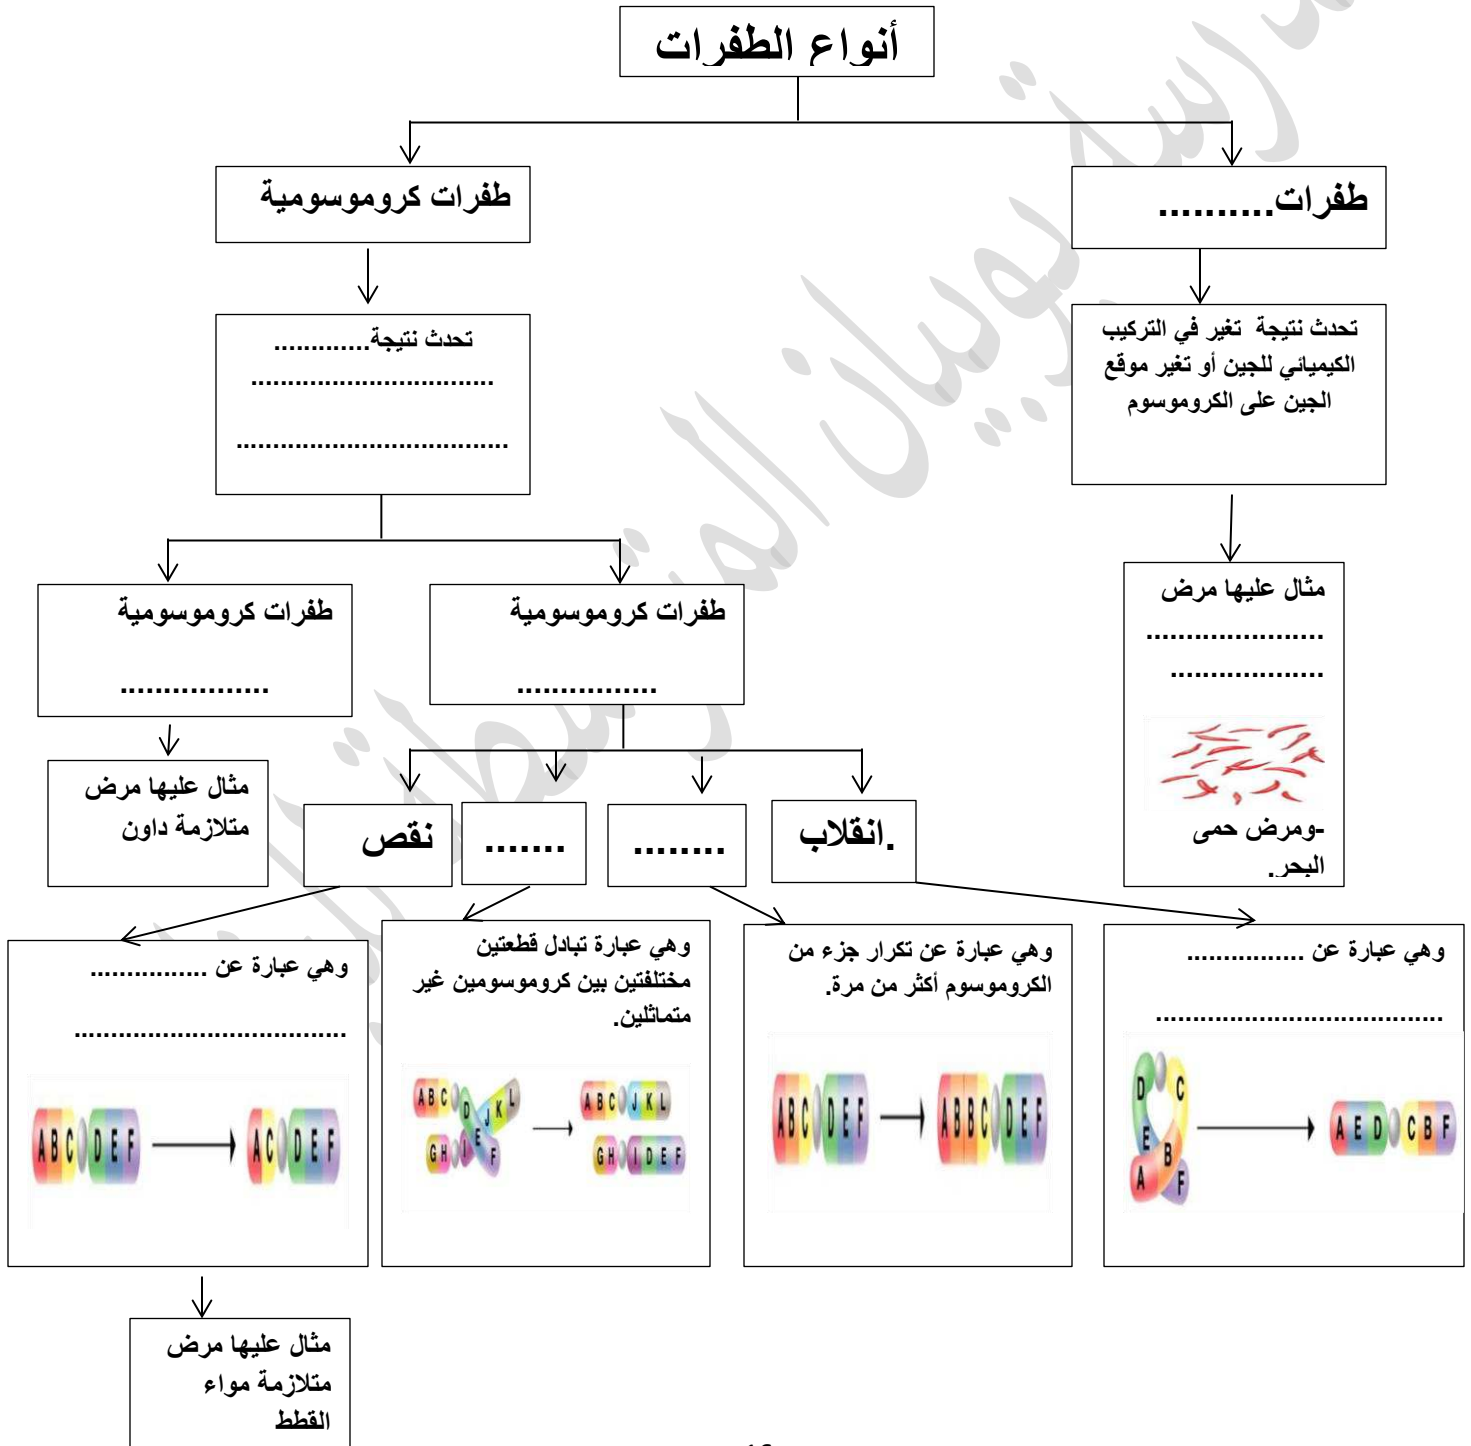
أنواع الطفرات

طفرات..........

تحدث نتيجة تغير في التركيب الكيميائي للجين أو تغير موقع الجين على الكروموسوم

مثال عليها مرض .....................
..................

-ومرض حمى البحر.

طفرات كروموسومية

تحدث نتيجة.............
................................
...................................

طفرات كروموسومية
................

طفرات كروموسومية
.................

مثال عليها مرض متلازمة داون

انقلاب.

........

.......

نقص

وهي عبارة عن ..............
.....................................

A E D C B F

وهي عبارة عن تكرار جزء من الكروموسوم أكثر من مرة.

ABC DEF → ABBC DEF

وهي عبارة تبادل قطعتين مختلفتين بين كروموسومين غير متماثلين.

ABC D JKL GHI E F → ABC JKL GH IDEF

وهي عبارة عن ...............
....................................

ABC DEF → AC DEF

مثال عليها مرض متلازمة مواء القطط